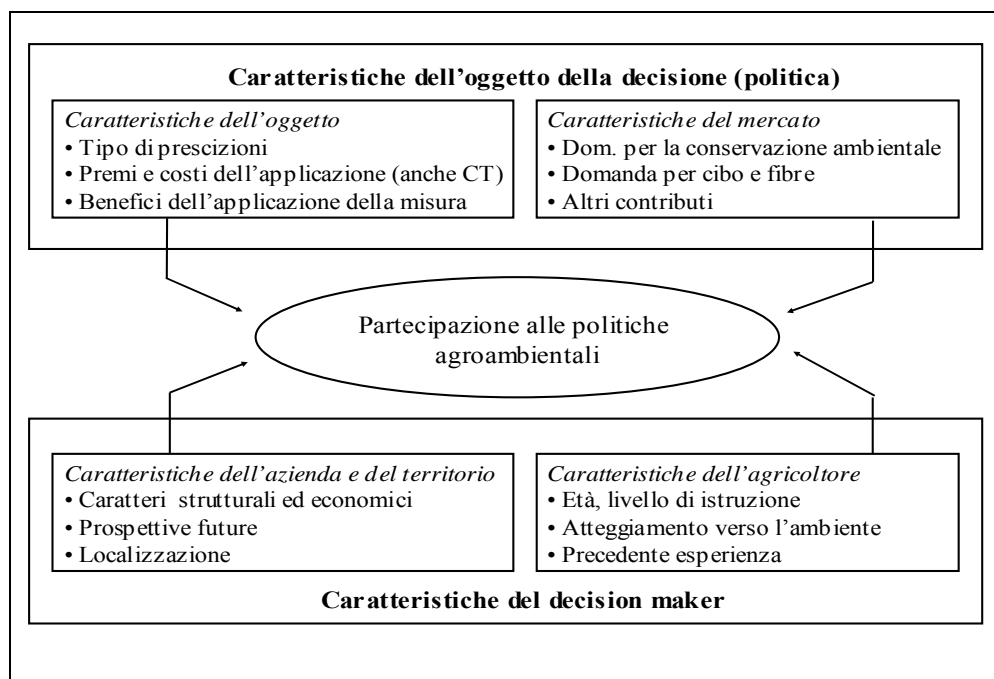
**Caratteristiche dell'oggetto della decisione (politica)**

*Caratteristiche dell'oggetto*
• Tipo di prescizioni
• Premi e costi dell'applicazione (anche CT)
• Benefici dell'applicazione della misura

*Caratteristiche del mercato*
• Dom. per la conservazione ambientale
• Domanda per cibo e fibre
• Altri contributi

Partecipazione alle politiche agroambientali

*Caratteristiche dell'azienda e del territorio*
• Caratteri strutturali ed economici
• Prospettive future
• Localizzazione

*Caratteristiche dell'agricoltore*
• Età, livello di istruzione
• Atteggiamento verso l'ambiente
• Precedente esperienza

**Caratteristiche del decision maker**